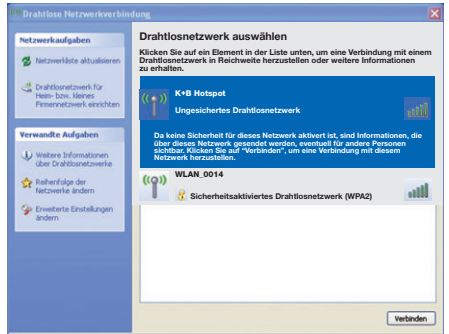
Drahtlose Netzwerkverbindung

Netzwerkaufgaben

Netzwerkliste aktualisieren

Drahtlosnetzwerk für Heim- bzw. kleines Firmennetzwerk einrichten

Verwandte Aufgaben

Weitere Informationen über Drahtlosnetzwerke

Reihenfolge der Netzwerke ändern

Erweiterte Einstellungen ändern

Drahtlosnetzwerk auswählen

Klicken Sie auf ein Element in der Liste unten, um eine Verbindung mit einem Drahtlosnetzwerk in Reichweite herzustellen oder weitere Informationen zu erhalten.

K+B Hotspot

Ungesichertes Drahtlosnetzwerk

Da keine Sicherheit für dieses Netzwerk aktiviert ist, sind Informationen, die über dieses Netzwerk gesendet werden, eventuell für andere Personen sichtbar. Klicken Sie auf "Verbinden", um eine Verbindung mit diesem Netzwerk herzustellen.

WLAN_0014

Sicherheitsaktiviertes Drahtlosnetzwerk (WPA2)

Verbinden